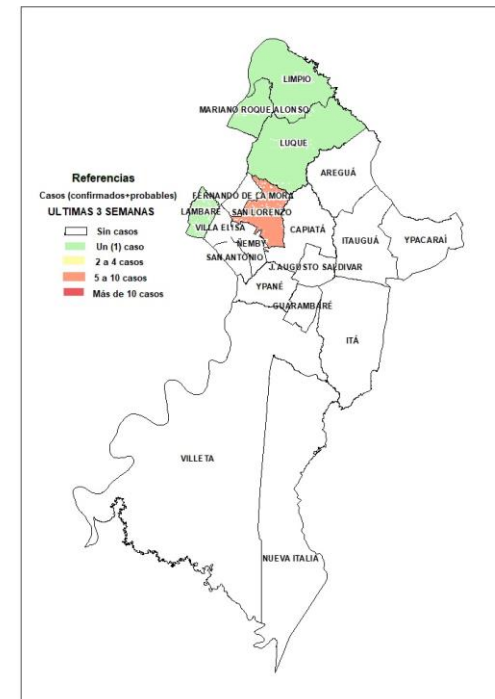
Referencias
Casos (confirmados+probables)
ULTIMAS 3 SEMANAS
Sin casos
Un (1) caso
2 a 4 casos
5 a 10 casos
Más de 10 casos

LIMPIO
MARIANO ROQUE ALONSO
LUQUE
AREGUÁ
FERNANDO DE LA MORA
LAMBARÉ
SAN LORENZO
VILLA ELISA
CAPIATÁ
ÑEMBY
ITAUGUÁ
YPACARAÍ
SAN ANTONIO
J. AUGUSTO SALDIVAR
YPANÉ
GUARAMBARÉ
ITÁ
VILLETA
NUEVA ITALIA